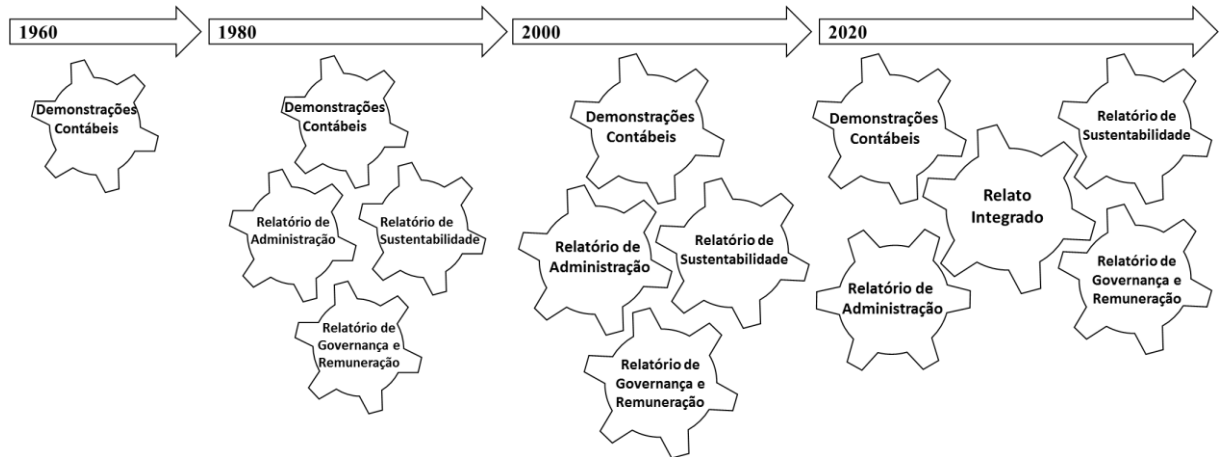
1960

Demonstrações Contábeis

1980

Demonstrações Contábeis

Relatório de Administração

Relatório de Sustentabilidade

Relatório de Governança e Remuneração

2000

Demonstrações Contábeis

Relatório de Administração

Relatório de Sustentabilidade

Relatório de Governança e Remuneração

2020

Demonstrações Contábeis

Relatório de Sustentabilidade

Relato Integrado

Relatório de Administração

Relatório de Governança e Remuneração